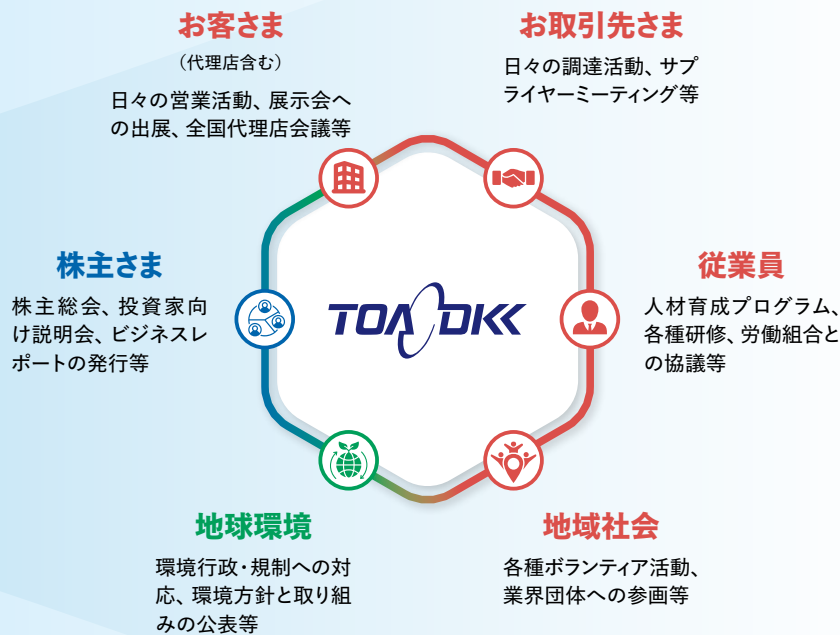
お客さま

（代理店含む）

日々の営業活動、展示会への出展、全国代理店会議等

お取引先さま

日々の調達活動、サプライヤーミーティング等

株主さま

株主総会、投資家向け説明会、ビジネスレポートの発行等

TOA DKK

従業員

人材育成プログラム、各種研修、労働組合との協議等

地球環境

環境行政・規制への対応、環境方針と取り組みの公表等

地域社会

各種ボランティア活動、業界団体への参画等